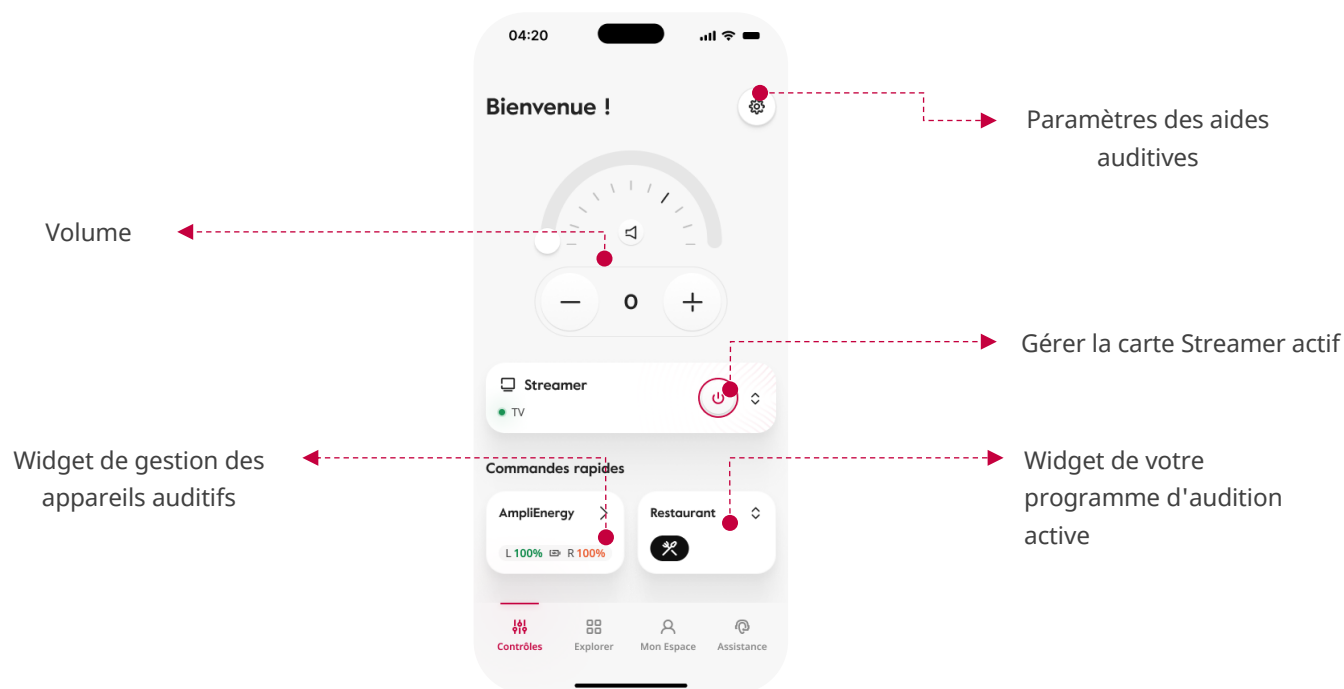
04:20

Bienvenue !

Paramètres des aides auditives

Volume

0

Gérer la carte Streamer actif

Streamer

TV

Widget de gestion des appareils auditifs

Commandes rapides

Widget de votre programme d'audition active

AmpliEnergy

L 100% R 100%

Restaurant

Contrôles Explorer Mon Espace Assistance